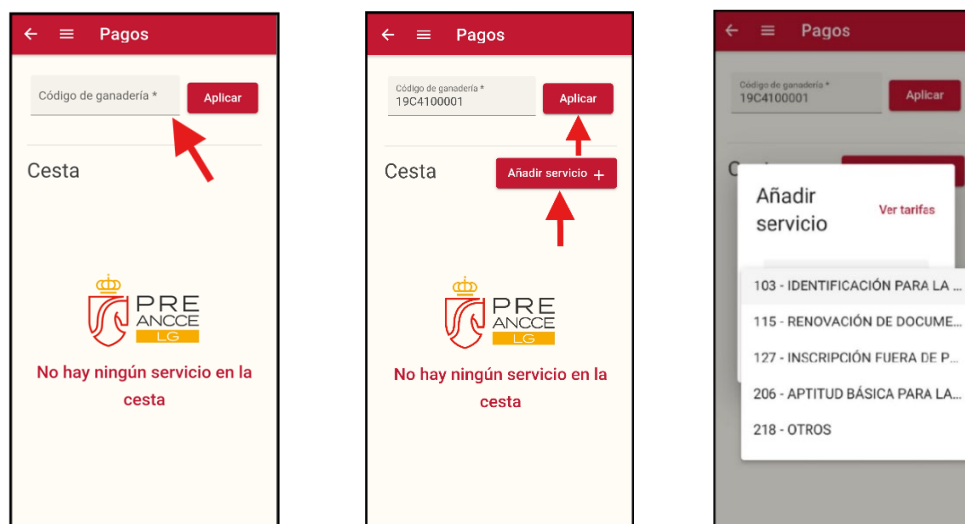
Pagos

Código de ganadería *

Aplicar

Cesta

PRE ANCCE LG

No hay ningún servicio en la cesta

Pagos

Código de ganadería *
19C4100001

Aplicar

Cesta

Añadir servicio +

PRE ANCCE LG

No hay ningún servicio en la cesta

Pagos

Código de ganadería *
19C4100001

Aplicar

Añadir servicio

Ver tarifas

103 - IDENTIFICACIÓN PARA LA ...

115 - RENOVACIÓN DE DOCUME...

127 - INSCRIPCIÓN FUERA DE P...

206 - APTITUD BÁSICA PARA LA...

218 - OTROS